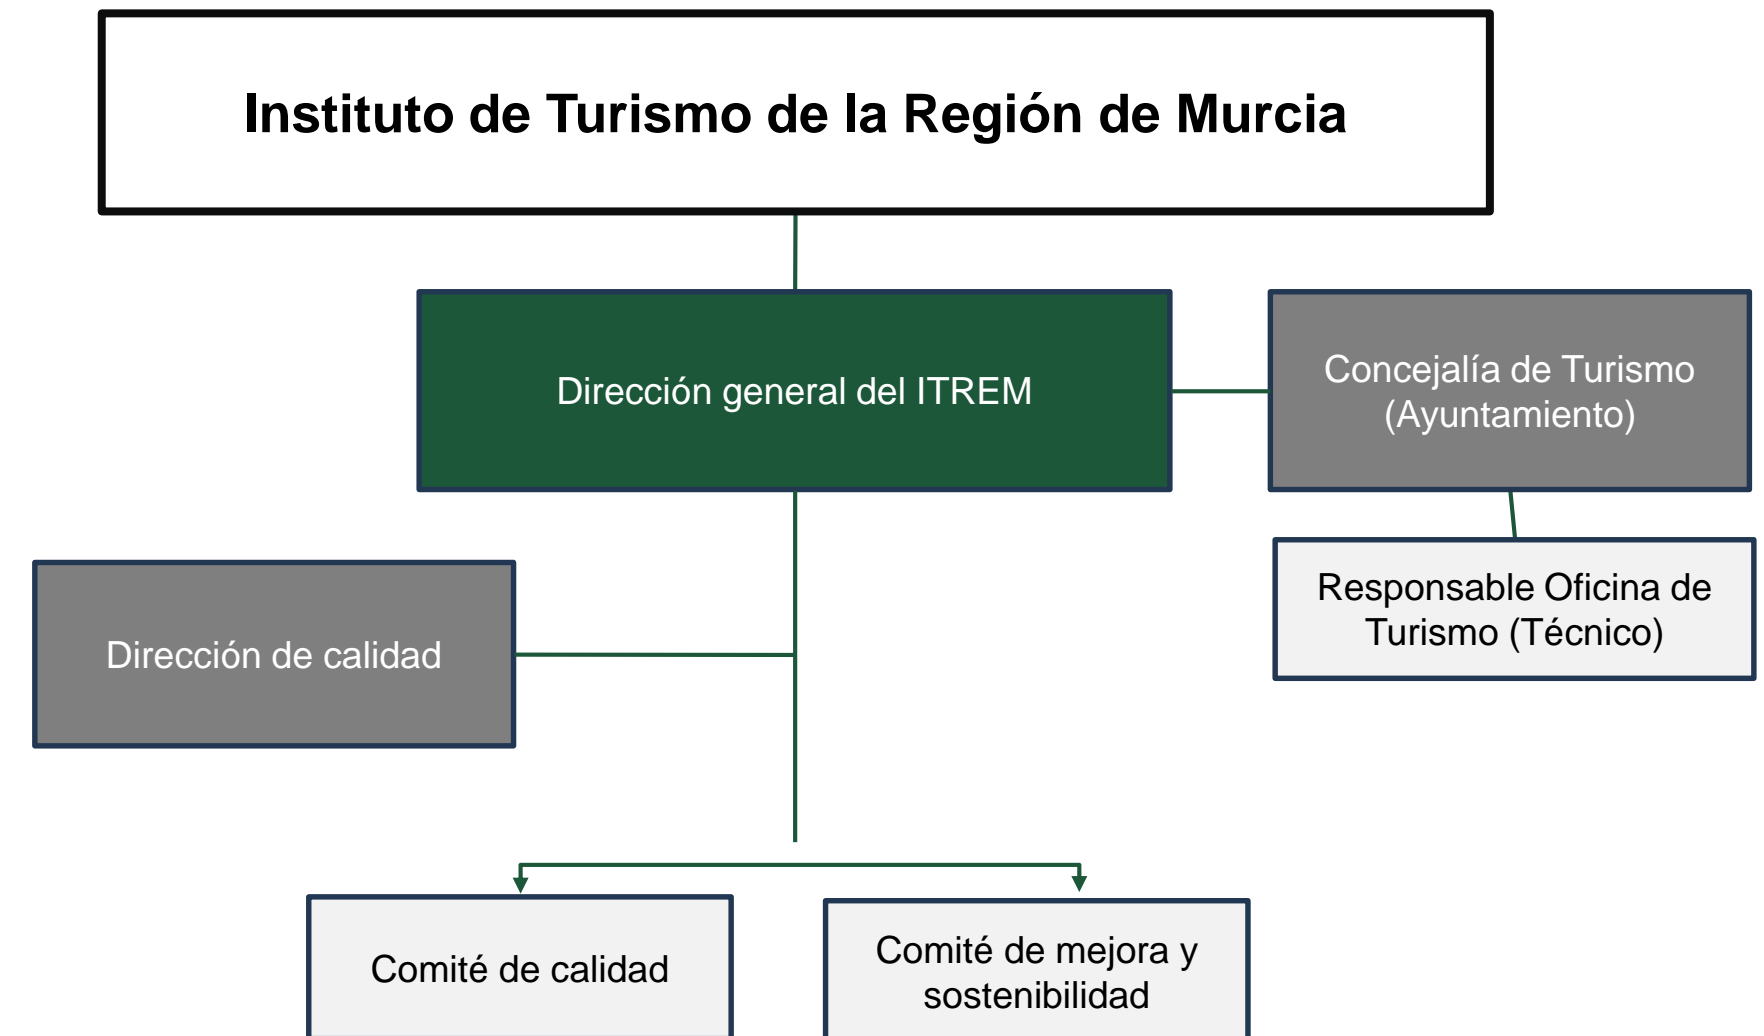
Instituto de Turismo de la Región de Murcia

Dirección general del ITREM

Concejalía de Turismo (Ayuntamiento)

Responsable Oficina de Turismo (Técnico)

Dirección de calidad

Comité de calidad

Comité de mejora y sostenibilidad